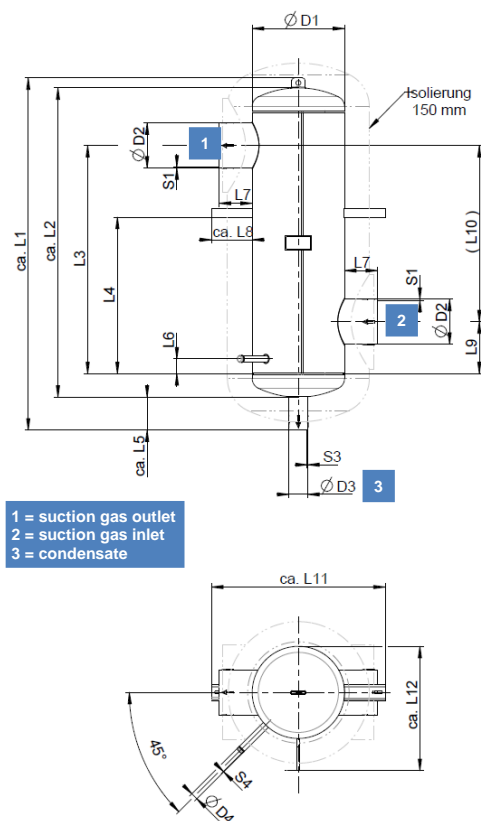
$\varnothing$ D1

Isolierung 150 mm

1

$\varnothing$ D2

S1

L7

ca. L8

ca. L1

ca. L2

L3

L4

L6

(L10)

L7

S1

2

$\varnothing$ D2

L9

ca. L5

S3

$\varnothing$ D3

3

1 = suction gas outlet
2 = suction gas inlet
3 = condensate

ca. L11

ca. L12

45°

S4

$\varnothing$ D4